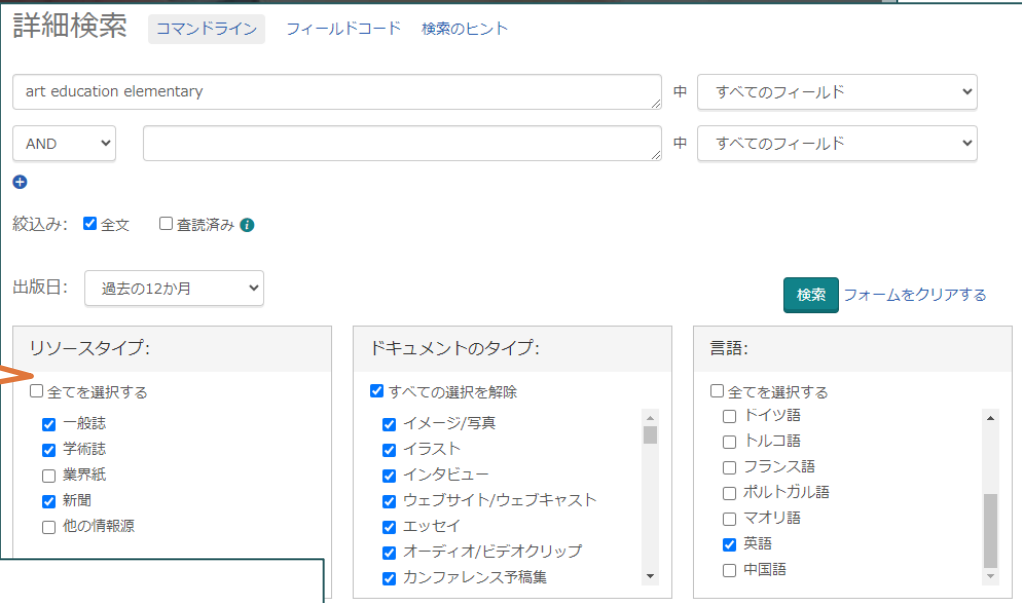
詳細検索 コマンドライン フィールドコード 検索のヒント

art education elementary 中 すべてのフィールド

AND 中 すべてのフィールド

絞込み: 全文 査読済み

出版日: 過去の12か月

検索 フォームをクリアする

リソースタイプ:
全てを選択する
一般誌
学術誌
業界紙
新聞
他の情報源

ドキュメントのタイプ:
すべての選択を解除
イメージ/写真
イラスト
インタビュー
ウェブサイト/ウェブキャスト
エッセイ
オーディオ/ビデオクリップ
カンファレンス予稿集

言語:
全てを選択する
ドイツ語
トルコ語
フランス語
ポルトガル語
マオリ語
英語
中国語